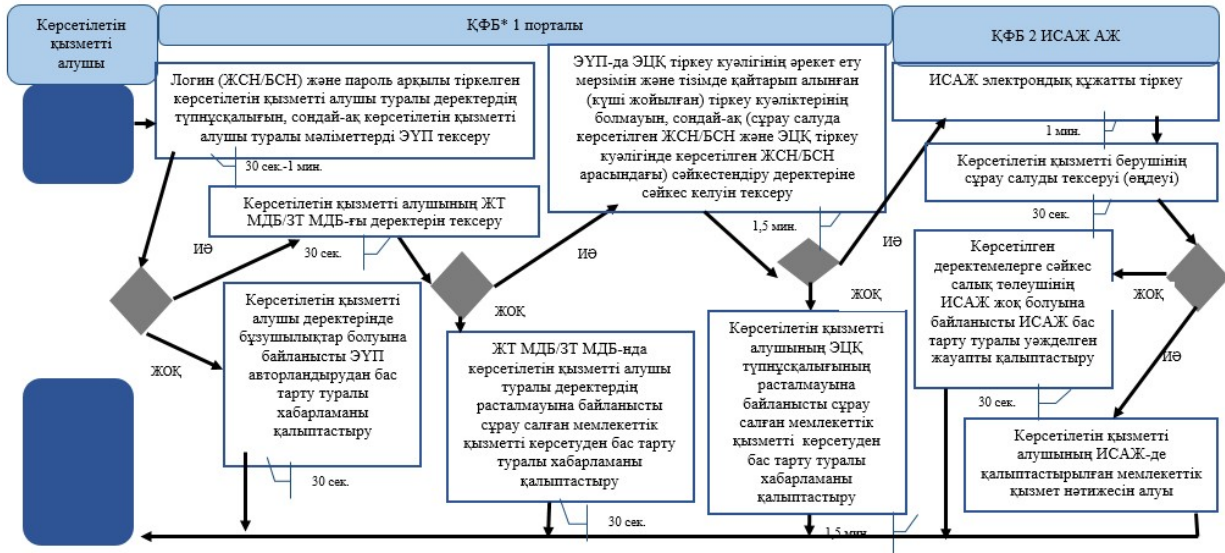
Көрсетілетін қызметті алушы

ҚФБ* 1 порталы

ҚФБ 2 ИСАЖ АЖ

Логин (ЖСН/БСН) және пароль арқылы тіркелген көрсетілетін қызметті алушы туралы деректердің түпнұсқалығын, сондай-ақ көрсетілетін қызметті алушы туралы мәліметтерді ЭҮП тексеру

30 сек.-1 мин.

Көрсетілетін қызметті алушының ЖТ МДБ/ЗТ МДБ-ғы деректерін тексеру

30 сек.

ИӘ

ЖОҚ

Көрсетілетін қызметті алушы деректерінде бұзушылықтар болуына байланысты ЭҮП авторландырудан бас тарту туралы хабарламаны қалыптастыру

30 сек.

ЭҮП-да ЭЦҚ тіркеу куәлігінің әрекет ету мерзімін және тізімде қайтарып алынған (күші жойылған) тіркеу куәліктерінің болмауын, сондай-ақ (сұрау салуда көрсетілген ЖСН/БСН және ЭЦҚ тіркеу куәлігінде көрсетілген ЖСН/БСН арасындағы) сәйкестендіру деректеріне сәйкес келуін тексеру

ИӘ

ЖОҚ

ЖТ МДБ/ЗТ МДБ-нда көрсетілетін қызметті алушы туралы деректердің расталмауына байланысты сұрау салған мемлекеттік қызметті көрсетуден бас тарту туралы хабарламаны қалыптастыру

30 сек.

1,5 мин.

ИӘ

ЖОҚ

Көрсетілетін қызметті алушының ЭЦҚ түпнұсқалығының расталмауына байланысты сұрау салған мемлекеттік қызметі көрсетуден бас тарту туралы хабарламаны қалыптастыру

1,5 мин.

ИСАЖ электрондық құжатты тіркеу

1 мин.

Көрсетілетін қызметті берушінің сұрау салуды тексеруі (өндеуі)

30 сек.

Көрсетілген деректемелерге сәйкес салық төлеушінің ИСАЖ жоқ болуына байланысты ИСАЖ бас тарту туралы уәжделген жауапты қалыптастыру

ЖОҚ

ИӘ

30 сек.

Көрсетілетін қызметті алушының ИСАЖ-де қалыптастырылған мемлекеттік қызмет нәтижесін алуы